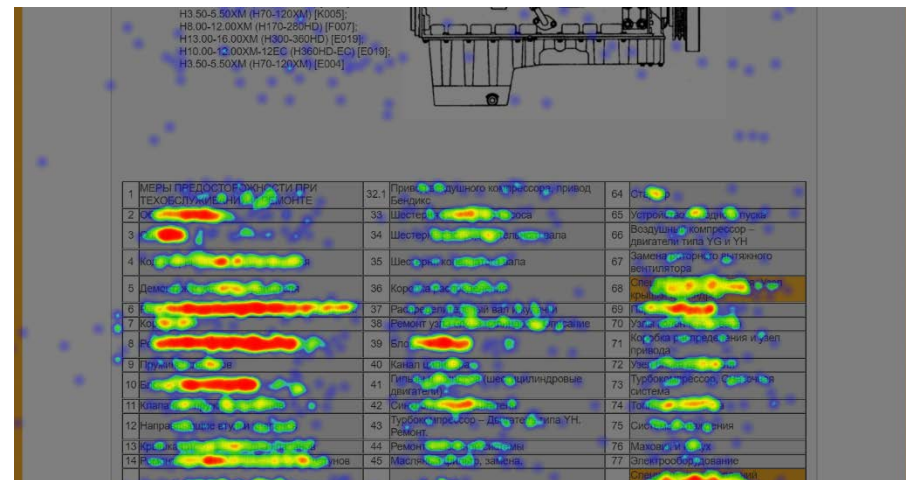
H3.50-5.50XM (H70-120XM) [K005];
H8.00-12.00XM (H170-280HD) [F007];
H13.00-16.00XM (H300-360HD) [E019];
H10.00-12.00XM-12EC (H360HD-EC) [E019];
H3.50-5.50XM (H70-120XM) [E004]

| 1 | МЕРЫ ПРЕДОСТОРОЖНОСТИ ПРИ ТЕХОБСЛУЖИВ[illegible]НИ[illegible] РЕМОНТЕ | 32.1 | Привод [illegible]здушного компрессора, привод Бендикс | 64 | Ст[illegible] |
|---|---|---|---|---|---|
| 2 | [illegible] | 33 | Шестер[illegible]оса | 65 | Устро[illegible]пуск |
| 3 | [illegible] | 34 | Шестер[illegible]вала | 66 | Воздушн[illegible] компрессор – двигатели типа YG и YH |
| 4 | Ко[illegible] | 35 | Шес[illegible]ала | 67 | Замена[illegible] вытяжного вентилятора |
| 5 | Деме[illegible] | 36 | Кор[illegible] | 68 | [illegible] |
| 6 | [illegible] | 37 | Ра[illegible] вал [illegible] | 69 | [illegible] |
| 7 | Ко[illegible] | 38 | Ремонт уз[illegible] | 70 | Узл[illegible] |
| 8 | Ре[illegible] | 39 | Бло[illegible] | 71 | Ко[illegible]ия и узел привода |
| 9 | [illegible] | 40 | Канал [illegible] | 72 | Узе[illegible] |
| 10 | Б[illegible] | 41 | Гиль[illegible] цилиндровые двигатели | 73 | Турбоко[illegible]ессор, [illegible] система |
| 11 | Клапа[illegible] | 42 | Си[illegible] | 74 | То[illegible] |
| 12 | Напра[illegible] | 43 | Турбо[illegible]прессор – Д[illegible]ила YH. Ремонт. | 75 | Си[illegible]ния |
| 13 | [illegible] | 44 | Ремон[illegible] | 76 | Махов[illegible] |
| 14 | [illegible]унов | 45 | Масля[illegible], замена. | 77 | Электрообор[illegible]дование |